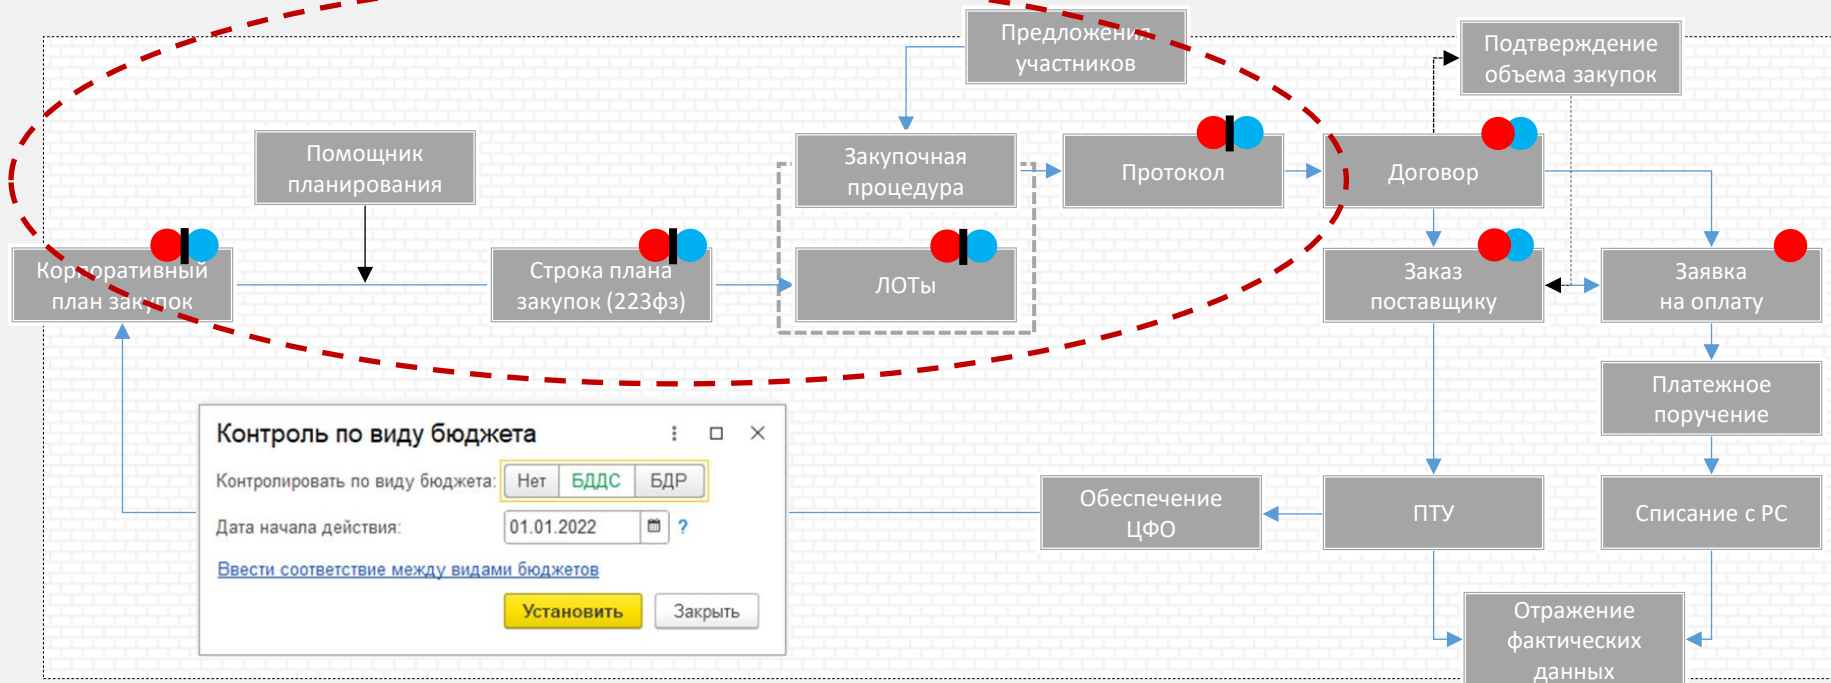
Предложения участников

Подтверждение объема закупок

Помощник планирования

Закупочная процедура

Протокол

Договор

Корпоративный план закупок

Строка плана закупок (223фз)

ЛОТы

Заказ поставщику

Заявка на оплату

Платежное поручение

Контроль по виду бюджета

Контролировать по виду бюджета: Нет БДДС БДР

Дата начала действия: 01.01.2022 ?

Ввести соответствие между видами бюджетов

Установить Закрыть

Обеспечение ЦФО

ПТУ

Списание с РС

Отражение фактических данных